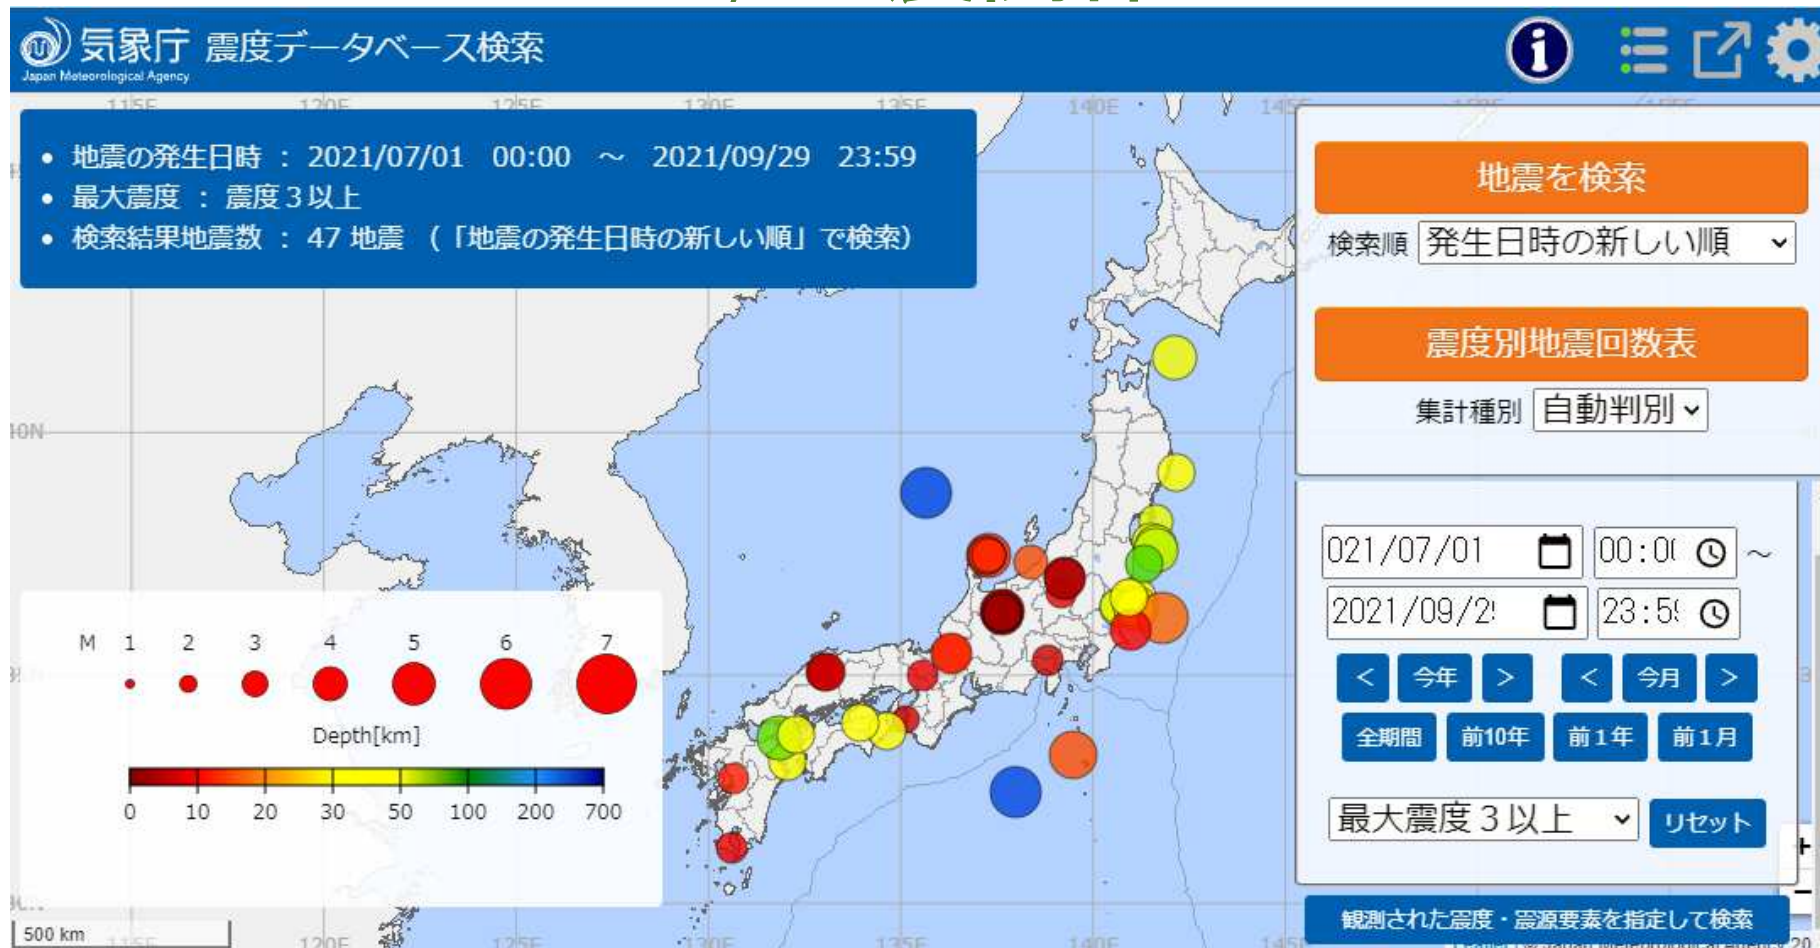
気象庁 震度データベース検索
Japan Meteorological Agency

• 地震の発生日時 ： 2021/07/01 00:00 ～ 2021/09/29 23:59
• 最大震度 ： 震度３以上
• 検索結果地震数 ： 47 地震 （「地震の発生日時の新しい順」で検索）

115E 120E 125E 130E 135E 140E 145E
40N

地震を検索
検索順 発生日時の新しい順
震度別地震回数表
集計種別 自動判別

021/07/01 00:0( ～
2021/09/2! 23:5!
< 今年 > < 今月 >
全期間 前10年 前1年 前1月
最大震度３以上 リセット
観測された震度・震源要素を指定して検索

M 1 2 3 4 5 6 7
Depth[km]
0 10 20 30 50 100 200 700

500 km
120E 125E 130E 135E 140E